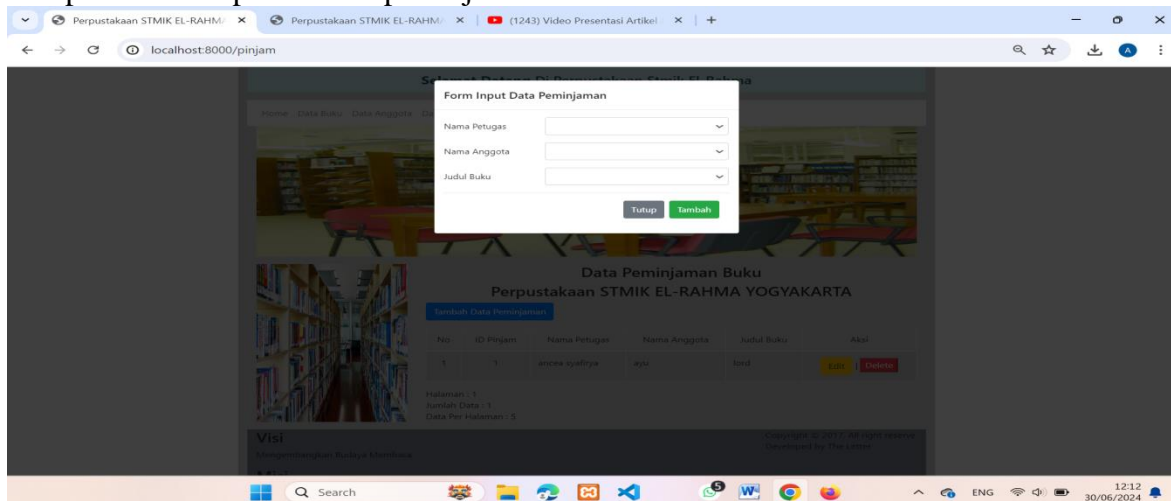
Perpustakaan STMIK EL-RAHM ×

Perpustakaan STMIK EL-RAHM ×

(1243) Video Presentasi Artikel ×

localhost:8000/pinjam

Selamat Datang Di Perpustakaan Stmik El-Rahma

Home Data Buku Data Anggota

Form Input Data Peminjaman

Nama Petugas

Nama Anggota

Judul Buku

Tutup Tambah

Data Peminjaman Buku

Perpustakaan STMIK EL-RAHMA YOGYAKARTA

Tambah Data Peminjaman

| No | ID Pinjam | Nama Petugas | Nama Anggota | Judul Buku | Aksi |
|---|---|---|---|---|---|
| 1 | 1 | ancea syafitya | ayu | lord | Edit Delete |

Halaman : 1
Jumlah Data : 1
Data Per Halaman : 5

Visi

Mengembangkan Budaya Membaca

Copyright © 2023 All right reserve
Developed by The Lemon

Search

ENG

12:12
30/06/2024